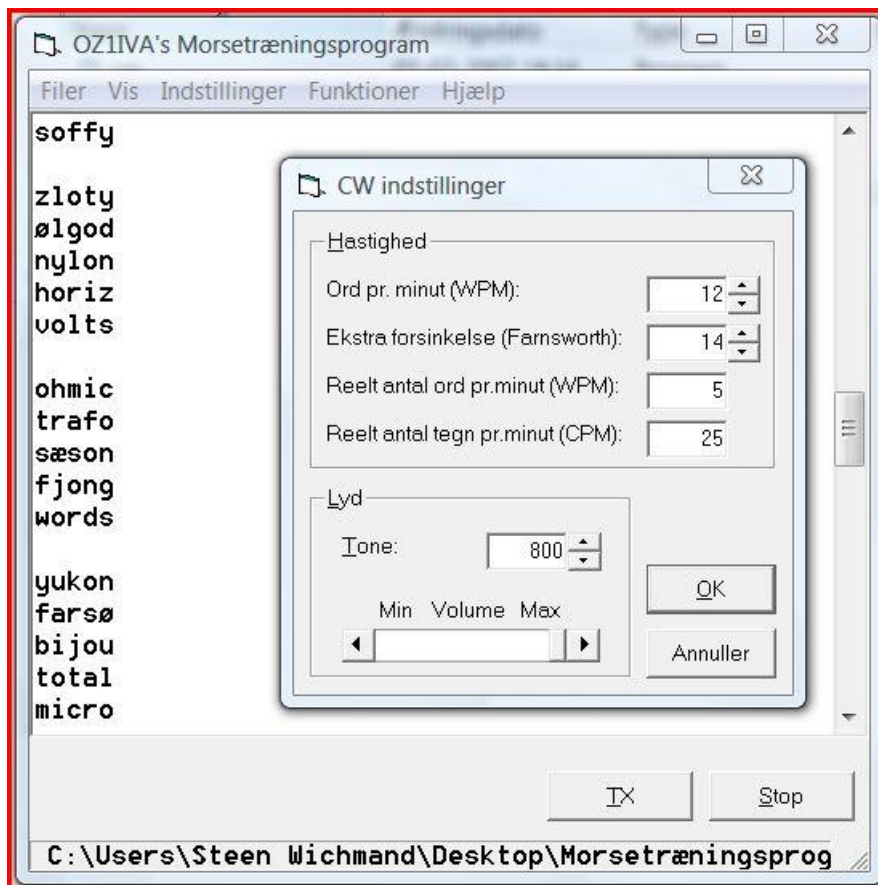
OZ1IVA's Morsetræningsprogram

Filer Vis Indstillinger Funktioner Hjælp

soffy

zloty
ølgod
nylon
horiz
volts

ohmic
trafo
sæson
fjong
words

yukon
farsø
bijou
total
micro

CW indstillinger

Hastighed

Ord pr. minut (WPM): 12

Ekstra forsinkelse (Farnsworth): 14

Reelt antal ord pr.minut (WPM): 5

Reelt antal tegn pr.minut (CPM): 25

Lyd

Tone: 800

Min Volume Max

OK

Annuller

TX

Stop

C:\Users\Steen Wichmand\Desktop\Morsetræningsprog